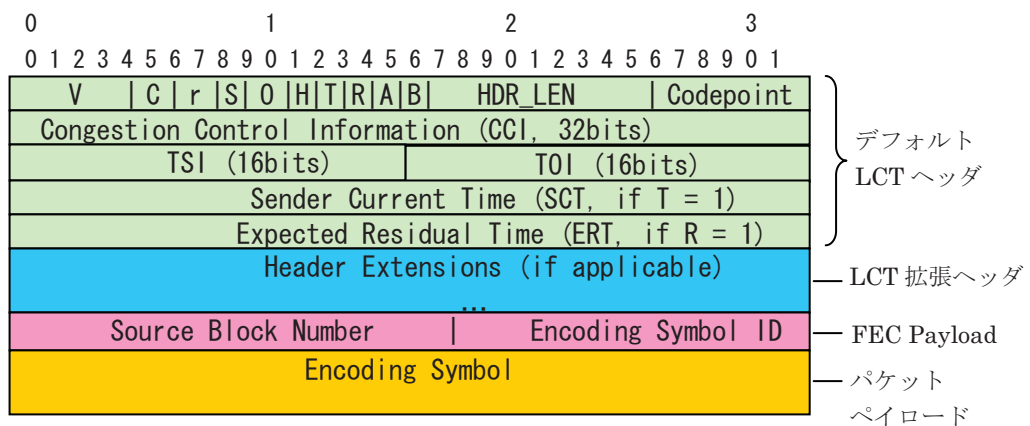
0 1 2 3

0 1 2 3 4 5 6 7 8 9 0 1 2 3 4 5 6 7 8 9 0 1 2 3 4 5 6 7 8 9 0 1

| V | C | r | S | O | H | T | R | A | B | HDR_LEN | Codepoint |
|---|---|---|---|---|---|---|---|---|---|---|---|
| Congestion Control Information (CCI, 32bits) | | | | | | | | | | | |
| TSI (16bits) | | | | | | TOI (16bits) | | | | | |
| Sender Current Time (SCT, if T = 1) | | | | | | | | | | | |
| Expected Residual Time (ERT, if R = 1) | | | | | | | | | | | |
| Header Extensions (if applicable) ... | | | | | | | | | | | |
| Source Block Number | | | | | | Encoding Symbol ID | | | | | |
| Encoding Symbol | | | | | | | | | | | |

デフォルト LCT ヘッダ

LCT 拡張ヘッダ

FEC Payload

パケット ペイロード